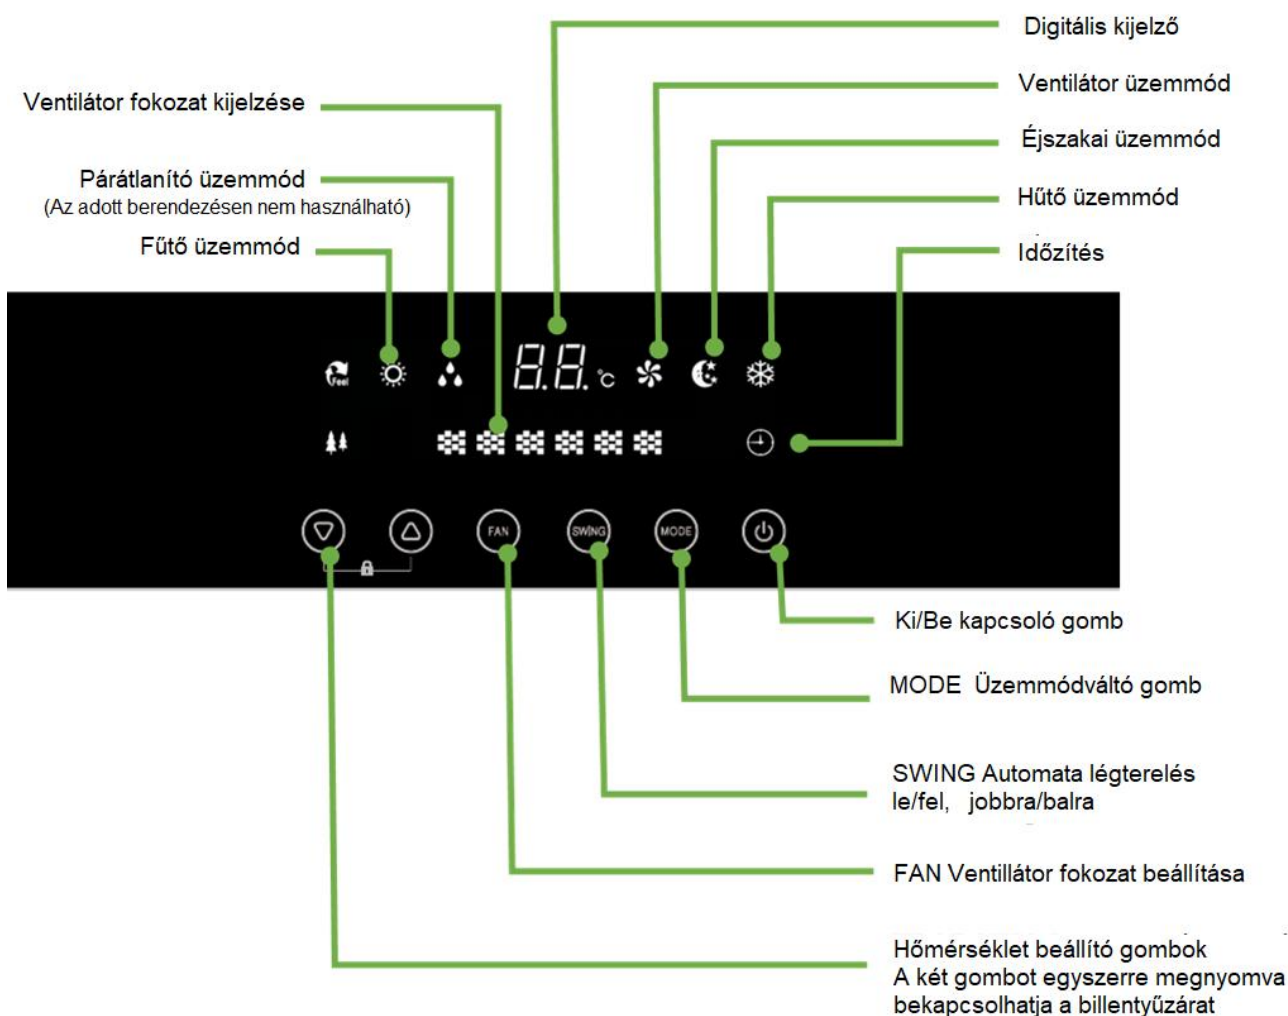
Digitális kijelző

Ventilátor fokozat kijelzése

Ventilátor üzemmód

Éjszakai üzemmód

Párátlanító üzemmód
(Az adott berendezésen nem használható)

Hűtő üzemmód

Fűtő üzemmód

Időzítés

Feel

88 °C

FAN

SWING

MODE

Ki/Be kapcsoló gomb

MODE Üzemmódváltó gomb

SWING Automata légterelés
le/fel, jobbra/balra

FAN Ventillátor fokozat beállítása

Hőmérséklet beállító gombok
A két gombot egyszerre megnyomva
bekapcsolhatja a billentyűzárat